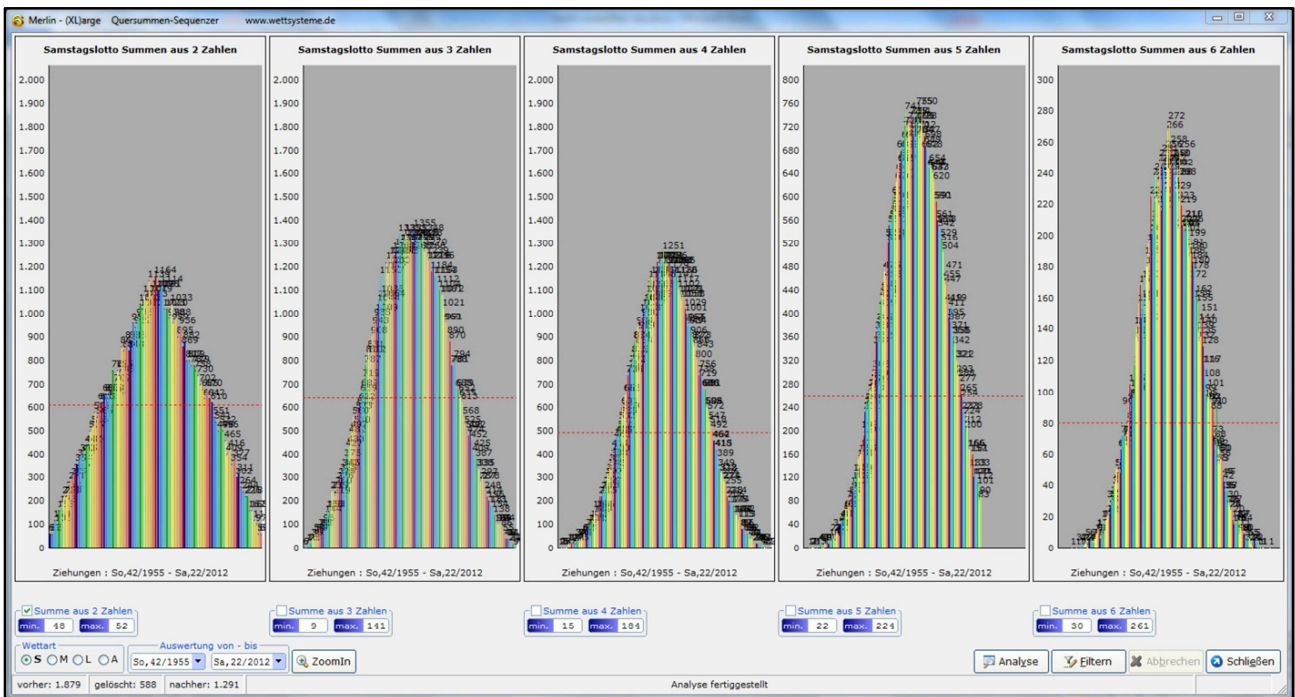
Merlin - (XL)arge Quersummen-Sequenzer www.wettsysteme.de

Samstagslotto Summen aus 2 Zahlen
2.000
1.900
1.800
1.700
1.600
1.500
1.400
1.300
1.200
1.100
1.000
900
800
700
600
500
400
300
200
100
0
1164
1033
Ziehungen : So,42/1955 - Sa,22/2012

Samstagslotto Summen aus 3 Zahlen
2.000
1.900
1.800
1.700
1.600
1.500
1.400
1.300
1.200
1.100
1.000
900
800
700
600
500
400
300
200
100
0
1355
1184
1021
890
870
568
Ziehungen : So,42/1955 - Sa,22/2012

Samstagslotto Summen aus 4 Zahlen
2.000
1.900
1.800
1.700
1.600
1.500
1.400
1.300
1.200
1.100
1.000
900
800
700
600
500
400
300
200
100
0
1251
1001
800
492
389
Ziehungen : So,42/1955 - Sa,22/2012

Samstagslotto Summen aus 5 Zahlen
800
760
720
680
640
600
560
520
480
440
400
360
320
280
240
200
160
120
80
40
0
750
620
590
504
471
342
265
101
Ziehungen : So,42/1955 - Sa,22/2012

Samstagslotto Summen aus 6 Zahlen
300
280
260
240
220
200
180
160
140
120
100
80
60
40
20
0
272
266
199
151
128
108
101
Ziehungen : So,42/1955 - Sa,22/2012

Summe aus 2 Zahlen min. 48 max. 52
Summe aus 3 Zahlen min. 9 max. 141
Summe aus 4 Zahlen min. 15 max. 184
Summe aus 5 Zahlen min. 22 max. 224
Summe aus 6 Zahlen min. 30 max. 261

Wettart
S M L A
Auswertung von - bis
So,42/1955 Sa,22/2012
ZoomIn
Analyse Filtern Abbrechen Schließen

vorher: 1.879 gelöscht: 588 nachher: 1.291 Analyse fertiggestellt